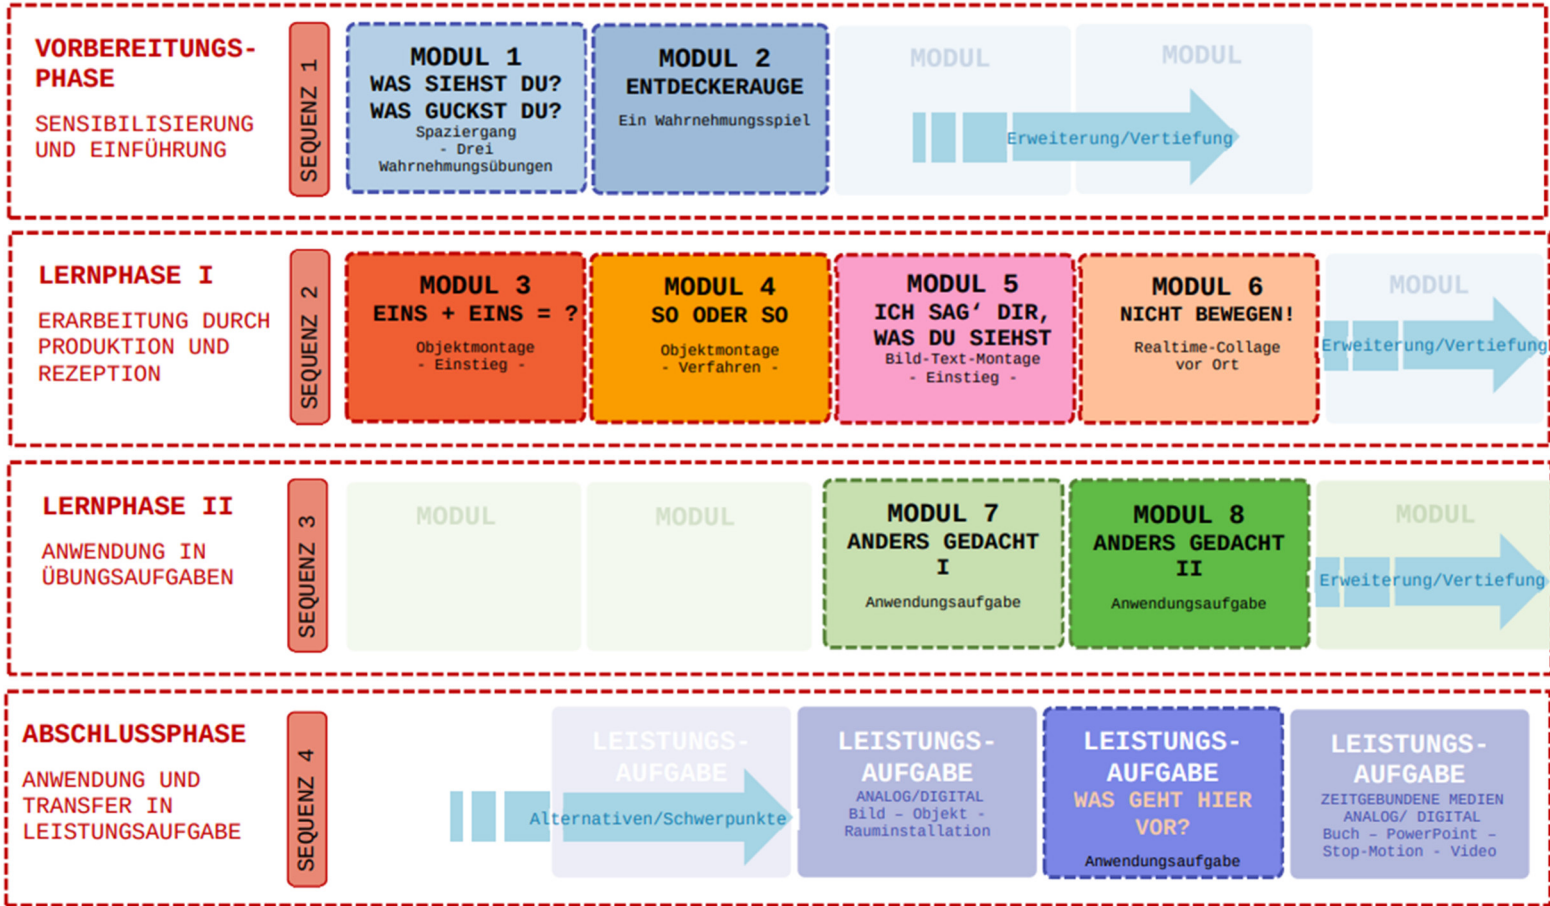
VORBEREITUNGS-PHASE

SENSIBILISIERUNG UND EINFÜHRUNG

SEQUENZ 1

MODUL 1
WAS SIEHST DU? WAS GUCKST DU?
Spaziergang - Drei Wahrnehmungsübungen

MODUL 2
ENTDECKERAUGE
Ein Wahrnehmungsspiel

MODUL

MODUL

Erweiterung/Vertiefung

LERNPHASE I

ERARBEITUNG DURCH PRODUKTION UND REZEPTION

SEQUENZ 2

MODUL 3
EINS + EINS = ?
Objektmontage - Einstieg -

MODUL 4
SO ODER SO
Objektmontage - Verfahren -

MODUL 5
ICH SAG' DIR, WAS DU SIEHST
Bild-Text-Montage - Einstieg -

MODUL 6
NICHT BEWEGEN!
Realtime-Collage vor Ort

MODUL

Erweiterung/Vertiefung

LERNPHASE II

ANWENDUNG IN ÜBUNGSAUFGABEN

SEQUENZ 3

MODUL

MODUL

MODUL 7
ANDERS GEDACHT I
Anwendungsaufgabe

MODUL 8
ANDERS GEDACHT II
Anwendungsaufgabe

MODUL

Erweiterung/Vertiefung

ABSCHLUSSPHASE

ANWENDUNG UND TRANSFER IN LEISTUNGSAUFGABE

SEQUENZ 4

Alternativen/Schwerpunkte

LEISTUNGS-AUFGABE

LEISTUNGS-AUFGABE
ANALOG/DIGITAL
Bild – Objekt – Rauminstallation

LEISTUNGS-AUFGABE
WAS GEHT HIER VOR?
Anwendungsaufgabe

LEISTUNGS-AUFGABE
ZEITGEBUNDENE MEDIEN
ANALOG/ DIGITAL
Buch – PowerPoint – Stop-Motion - Video